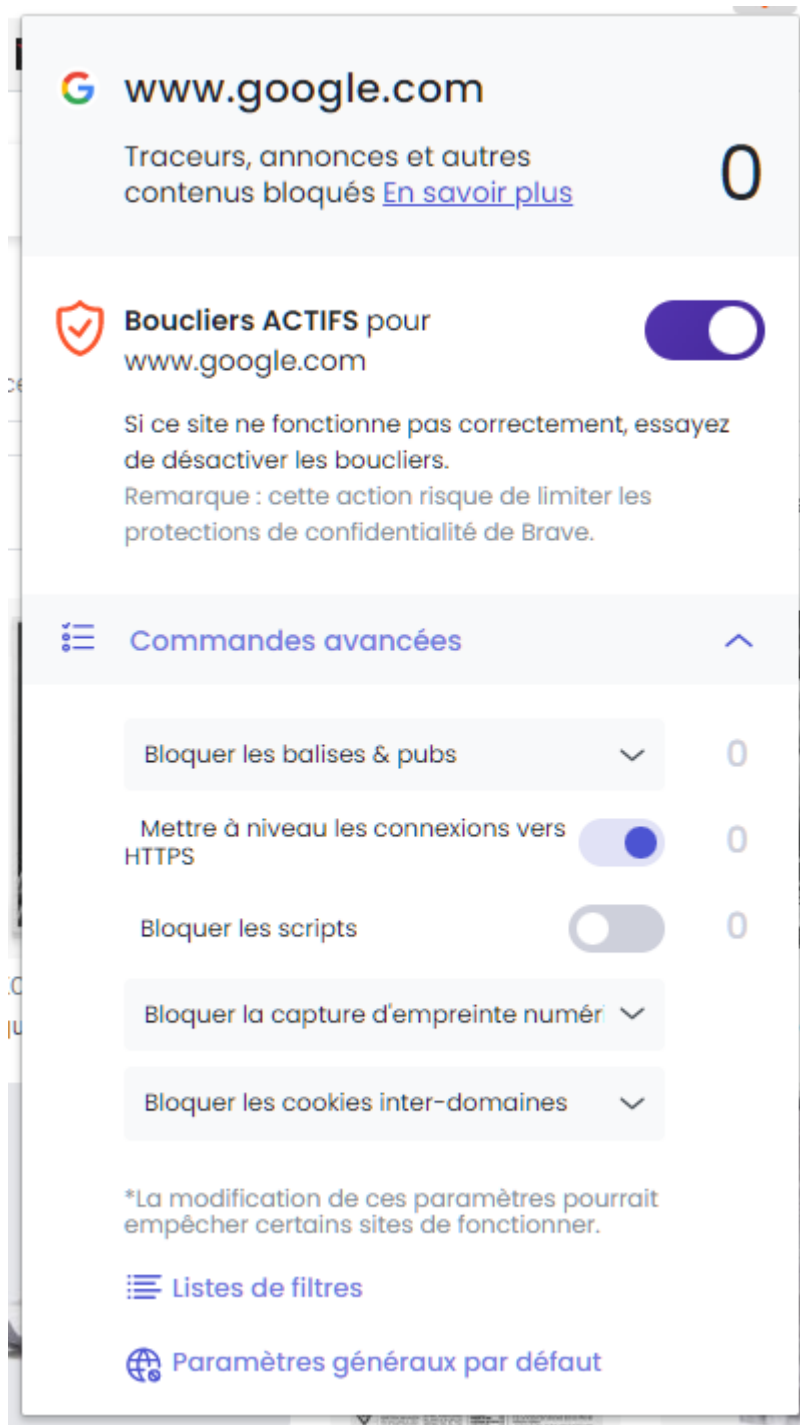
www.google.com

Traceurs, annonces et autres contenus bloqués En savoir plus

0

Boucliers ACTIFS pour www.google.com

Si ce site ne fonctionne pas correctement, essayez de désactiver les boucliers.
Remarque : cette action risque de limiter les protections de confidentialité de Brave.

Commandes avancées

Bloquer les balises & pubs 0

Mettre à niveau les connexions vers HTTPS 0

Bloquer les scripts 0

Bloquer la capture d'empreinte numéri

Bloquer les cookies inter-domaines

*La modification de ces paramètres pourrait empêcher certains sites de fonctionner.

Listes de filtres

Paramètres généraux par défaut